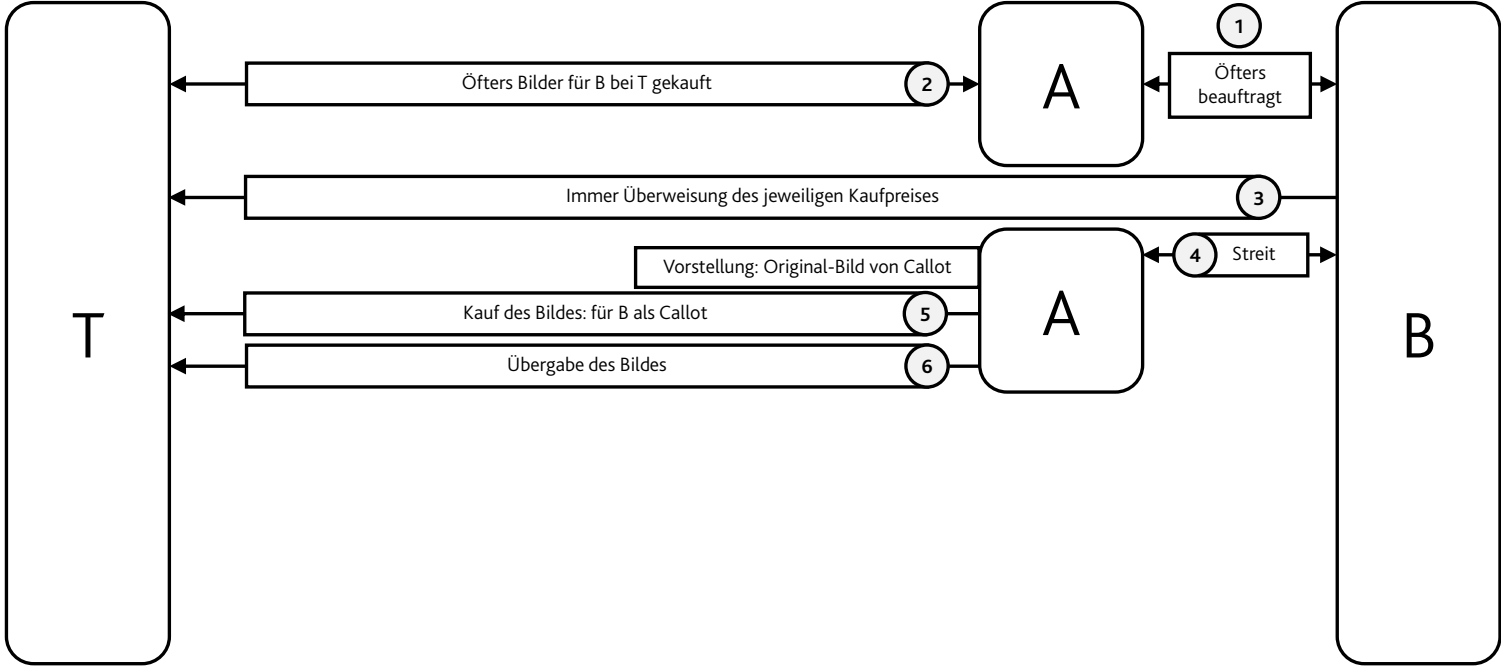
1
Öfters beauftragt

Öfters Bilder für B bei T gekauft
2

A

Immer Überweisung des jeweiligen Kaufpreises
3

Vorstellung: Original-Bild von Callot

4
Streit

Kauf des Bildes: für B als Callot
5

A

Übergabe des Bildes
6

T

B